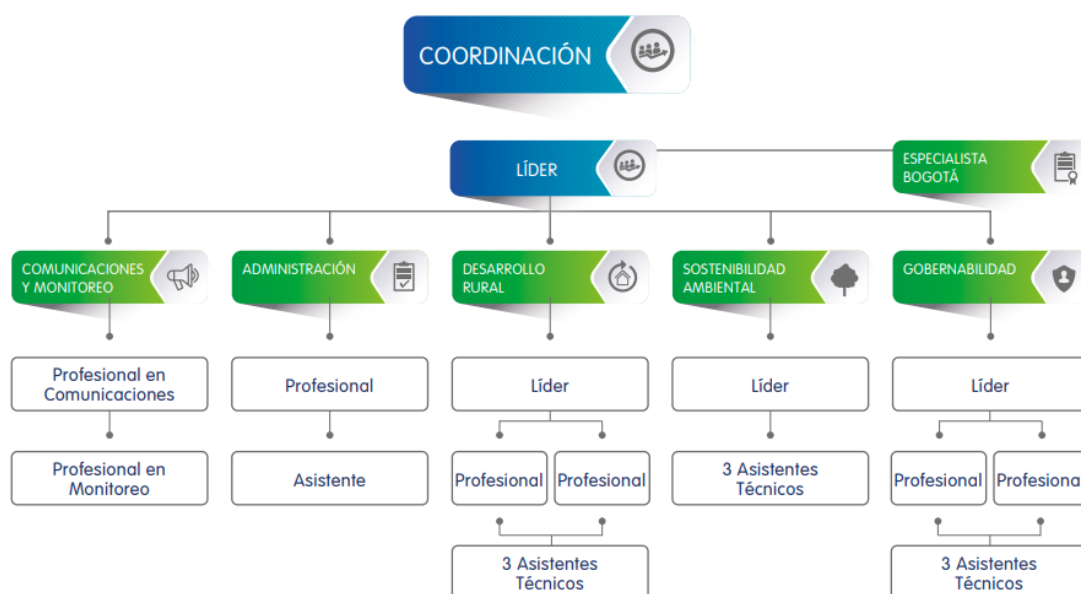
COORDINACIÓN

LÍDER

ESPECIALISTA BOGOTÁ

COMUNICACIONES Y MONITOREO

ADMINISTRACIÓN

DESARROLLO RURAL

SOSTENIBILIDAD AMBIENTAL

GOBERNABILIDAD

Profesional en Comunicaciones

Profesional en Monitoreo

Profesional

Asistente

Líder

Profesional

Profesional

3 Asistentes Técnicos

Líder

3 Asistentes Técnicos

Líder

Profesional

Profesiona

3 Asistentes Técnicos